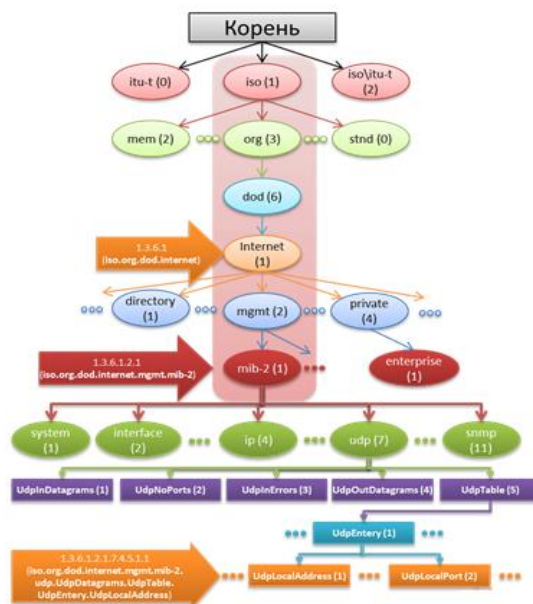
Корень

itu-t (0)

iso (1)

iso\itu-t (2)

mem (2)

org (3)

stnd (0)

dod (6)

1.3.6.1 (iso.org.dod.internet)

Internet (1)

directory (1)

mgmt (2)

private (4)

1.3.6.1.2.1 (iso.org.dod.internet.mgmt.mib-2)

mib-2 (1)

enterprise (1)

system (1)

interface (2)

ip (4)

udp (7)

snmp (11)

UdpInDatagrams (1)

UdpNoPorts (2)

UdpInErrors (3)

UdpOutDatagrams (4)

UdpTable (5)

UdpEntery (1)

1.3.6.1.2.1.7.4.5.1.1 (iso.org.dod.internet.mgmt.mib-2. udp.UdpDatagrams.UdpTable. UdpEntery.UdpLocalAddress)

UdpLocalAddress (1)

UdpLocalPort (2)